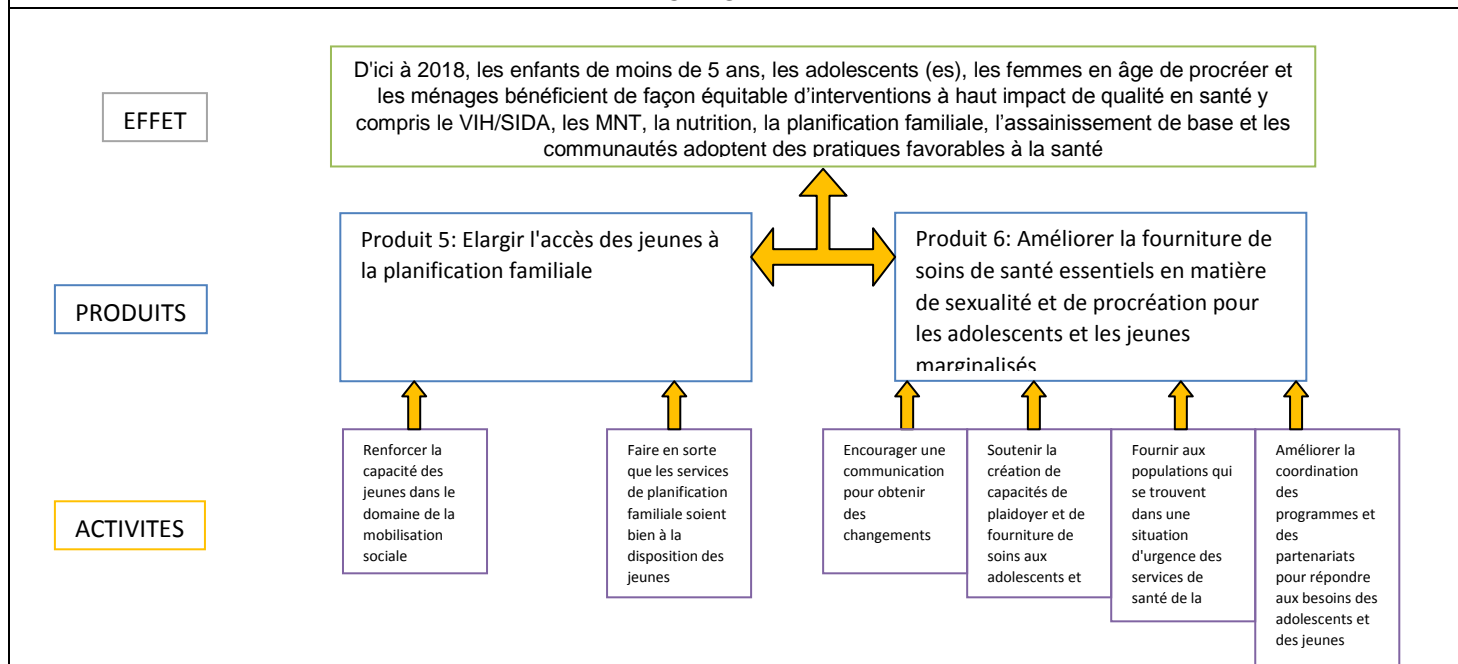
EFFET

D'ici à 2018, les enfants de moins de 5 ans, les adolescents (es), les femmes en âge de procréer et les ménages bénéficient de façon équitable d'interventions à haut impact de qualité en santé y compris le VIH/SIDA, les MNT, la nutrition, la planification familiale, l'assainissement de base et les communautés adoptent des pratiques favorables à la santé

PRODUITS

Produit 5: Elargir l'accès des jeunes à la planification familiale

Produit 6: Améliorer la fourniture de soins de santé essentiels en matière de sexualité et de procréation pour les adolescents et les jeunes marginalisés

ACTIVITES

Renforcer la capacité des jeunes dans le domaine de la mobilisation sociale

Faire en sorte que les services de planification familiale soient bien à la disposition des jeunes

Encourager une communication pour obtenir des changements

Soutenir la création de capacités de plaidoyer et de fourniture de soins aux adolescents et

Fournir aux populations qui se trouvent dans une situation d'urgence des services de santé de la

Améliorer la coordination des programmes et des partenariats pour répondre aux besoins des adolescents et des jeunes